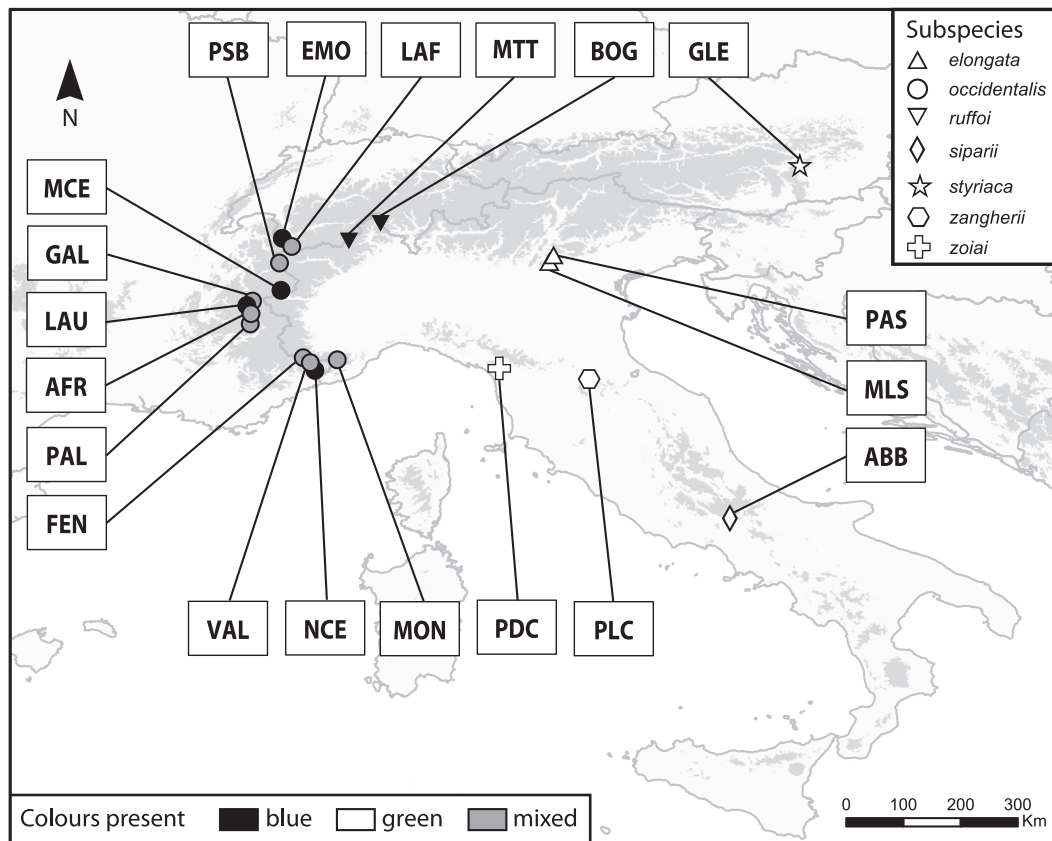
PSB EMO LAF MTT BOG GLE

Subspecies
elongata
occidentalis
ruffoi
siparii
styriaca
zangherii
zoiai

N

MCE
GAL
LAU
AFR
PAL
FEN

PAS
MLS
ABB

VAL NCE MON PDC PLC

Colours present blue green mixed

0 100 200 300 Km